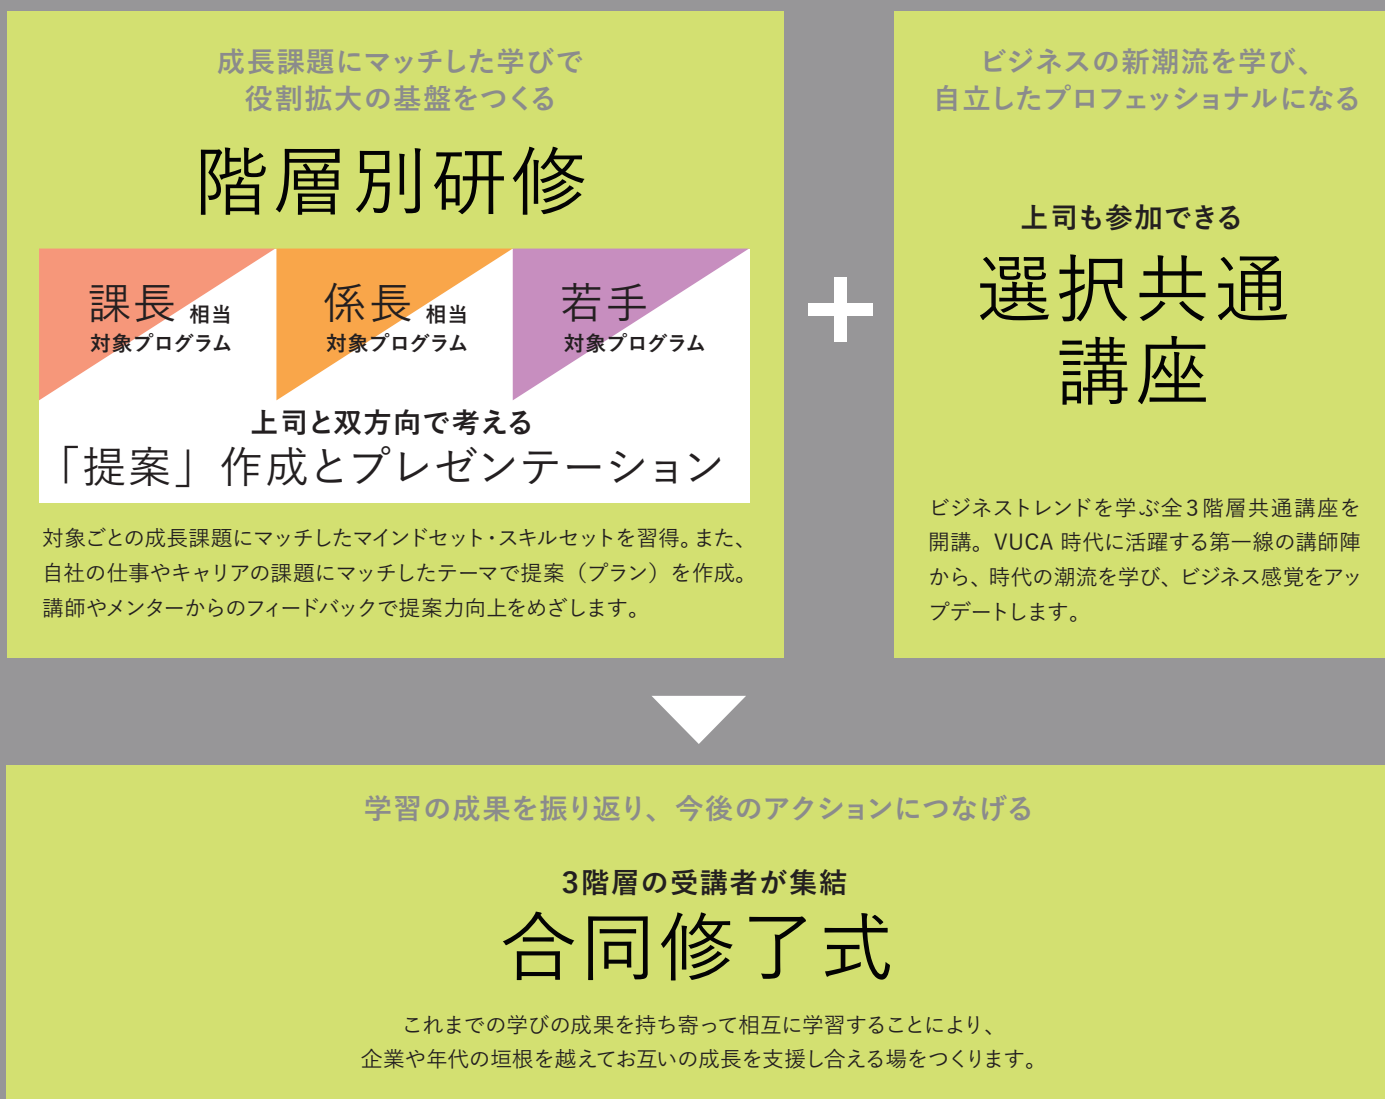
成長課題にマッチした学びで
役割拡大の基盤をつくる

階層別研修

課長 相当
対象プログラム

係長 相当
対象プログラム

若手
対象プログラム

上司と双方向で考える
「提案」作成とプレゼンテーション

対象ごとの成長課題にマッチしたマインドセット・スキルセットを習得。また、自社の仕事やキャリアの課題にマッチしたテーマで提案（プラン）を作成。講師やメンターからのフィードバックで提案力向上をめざします。

+

ビジネスの新潮流を学び、
自立したプロフェッショナルになる

上司も参加できる
選択共通講座

ビジネストレンドを学ぶ全３階層共通講座を開講。VUCA 時代に活躍する第一線の講師陣から、時代の潮流を学び、ビジネス感覚をアップデートします。

学習の成果を振り返り、今後のアクションにつなげる

3階層の受講者が集結
合同修了式

これまでの学びの成果を持ち寄って相互に学習することにより、
企業や年代の垣根を越えてお互いの成長を支援し合える場をつくります。